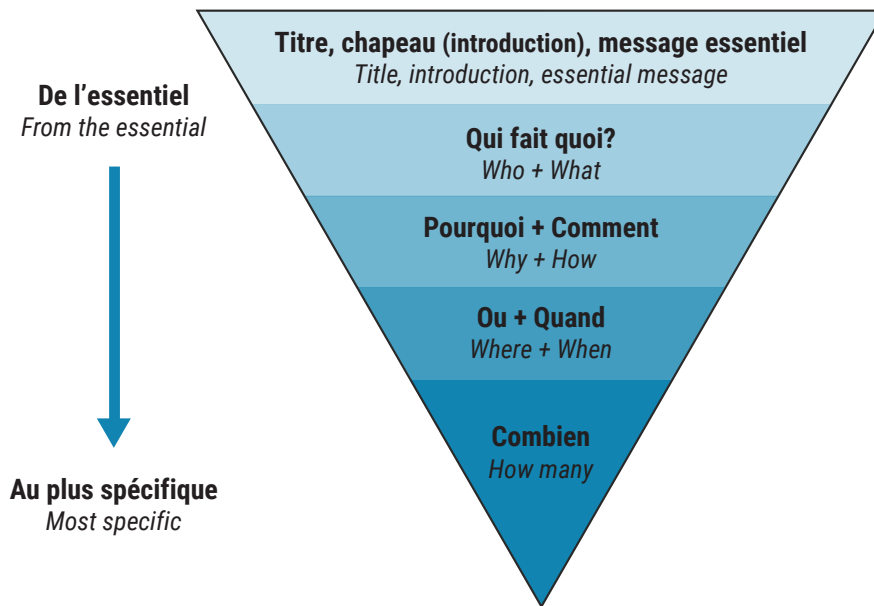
De l'essentiel
From the essential

Au plus spécifique
Most specific

Titre, chapeau (introduction), message essentiel
Title, introduction, essential message

Qui fait quoi?
Who + What

Pourquoi + Comment
Why + How

Ou + Quand
Where + When

Combien
How many